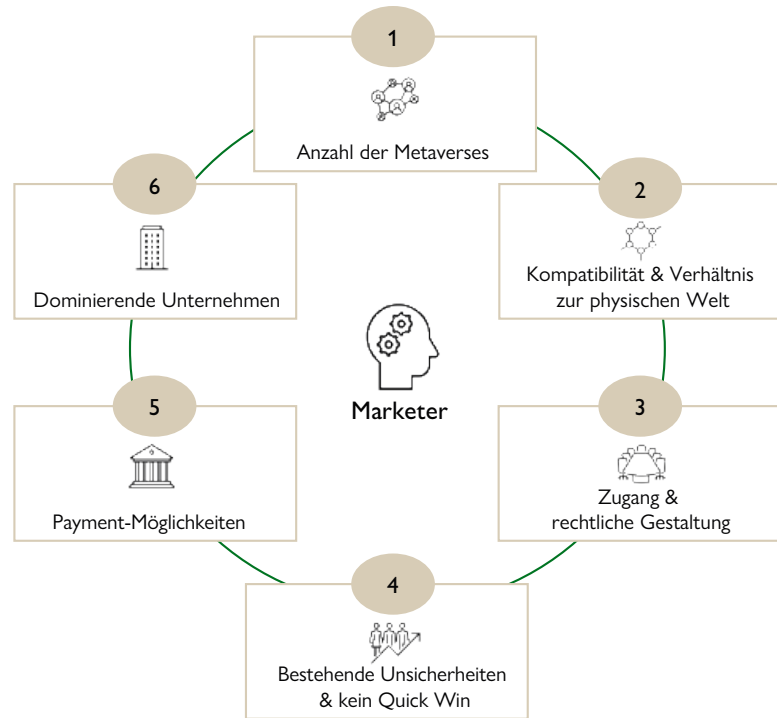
1

Anzahl der Metaverses

2

Kompatibilität & Verhältnis zur physischen Welt

3

Zugang & rechtliche Gestaltung

4

Bestehende Unsicherheiten & kein Quick Win

5

Payment-Möglichkeiten

6

Dominierende Unternehmen

Marketer